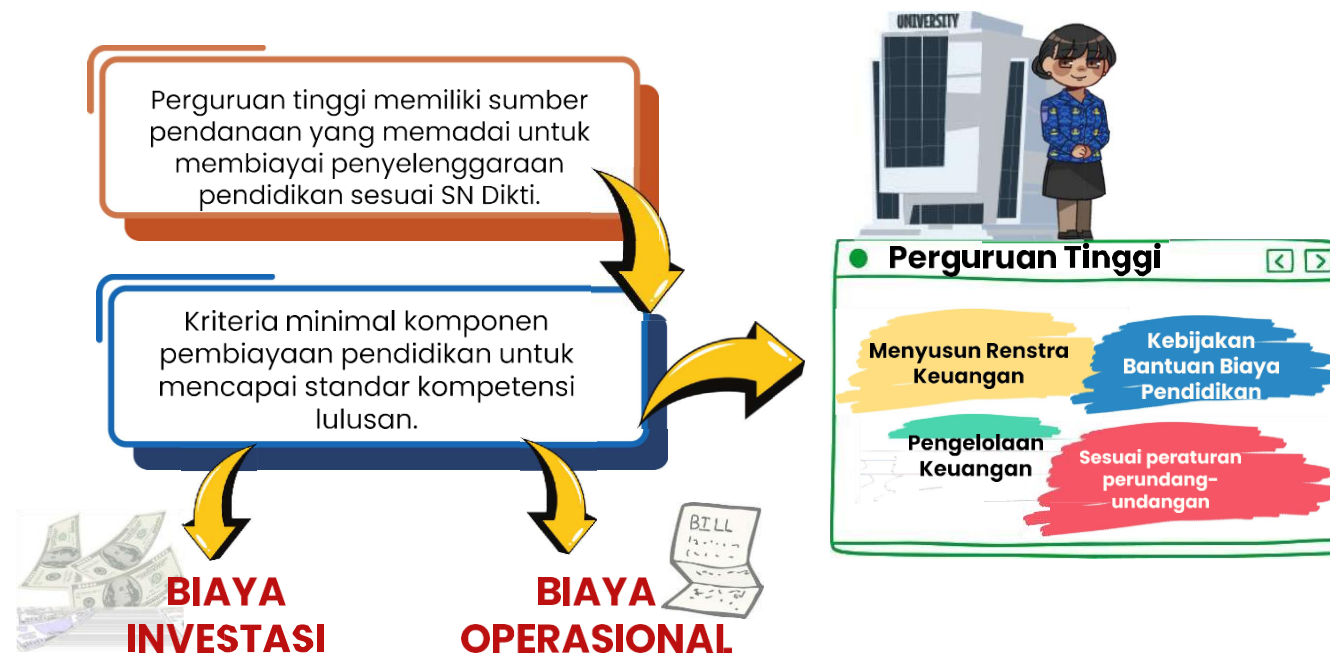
Perguruan tinggi memiliki sumber pendanaan yang memadai untuk membiayai penyelenggaraan pendidikan sesuai SN Dikti.

Kriteria minimal komponen pembiayaan pendidikan untuk mencapai standar kompetensi lulusan.

BIAYA INVESTASI

BIAYA OPERASIONAL

BILL

UNIVERSITY

Perguruan Tinggi

Menyusun Renstra Keuangan

Kebijakan Bantuan Biaya Pendidikan

Pengelolaan Keuangan

Sesuai peraturan perundang-undangan